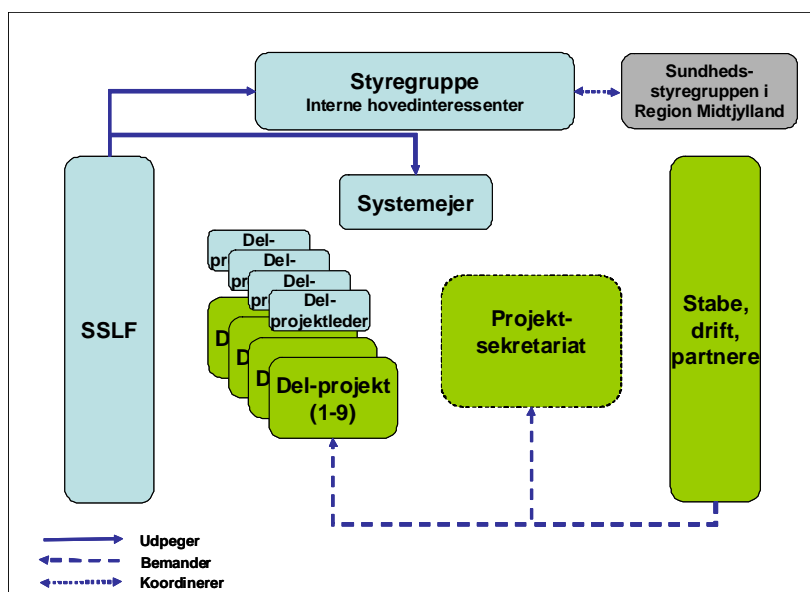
Styregruppe
Interne hovedinteressenter

Sundheds-styregruppen i Region Midtjylland

Systemejer

SSLF

Del-pr
Del-pr
Del-pr
Del-projektleder

D
D
D
Del-projekt (1-9)

Projekt-sekretariat

Stabe, drift, partnere

Udpeger
Bemander
Koordinerer